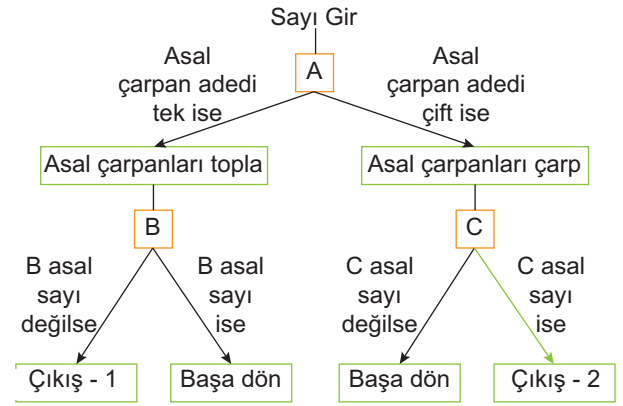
Sayı Gir

A

Asal çarpan adedi tek ise

Asal çarpan adedi çift ise

Asal çarpanları topla

Asal çarpanları çarp

B

C

B asal sayı değilse

B asal sayı ise

C asal sayı değilse

C asal sayı ise

Çıkış - 1

Başa dön

Başa dön

Çıkış - 2